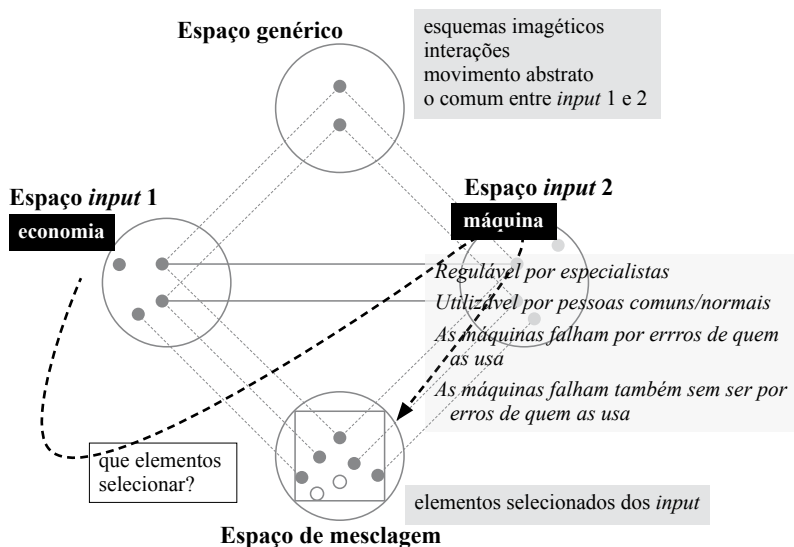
Espaço genérico

esquemas imagéticos
interações
movimento abstrato
o comum entre *input* 1 e 2

Espaço *input* 1

economia

Espaço *input* 2

máquina

*Regulável por especialistas*

*Utilizável por pessoas comuns/normais*

*As máquinas falham por errros de quem as usa*

*As máquinas falham também sem ser por erros de quem as usa*

que elementos selecionar?

elementos selecionados dos *input*

Espaço de mesclagem